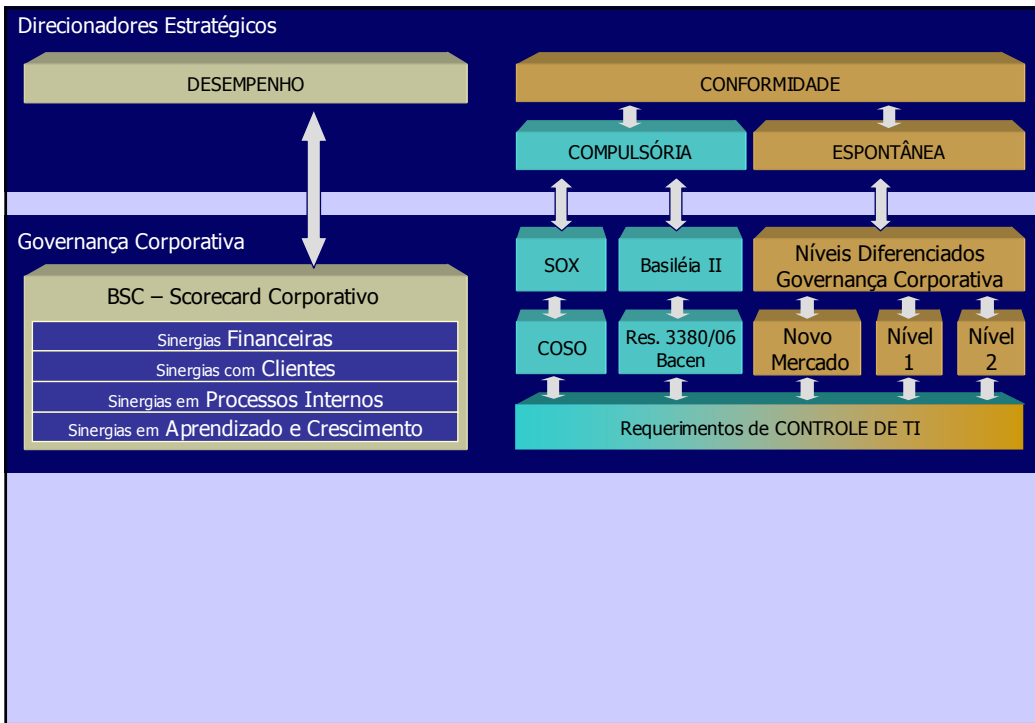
Direcionadores Estratégicos

DESEMPENHO

CONFORMIDADE

COMPULSÓRIA

ESPONTÂNEA

Governança Corporativa

BSC – Scorecard Corporativo

Sinergias Financeiras

Sinergias com Clientes

Sinergias em Processos Internos

Sinergias em Aprendizado e Crescimento

SOX

Basiléia II

Níveis Diferenciados Governança Corporativa

COSO

Res. 3380/06 Bacen

Novo Mercado

Nível 1

Nível 2

Requerimentos de CONTROLE DE TI